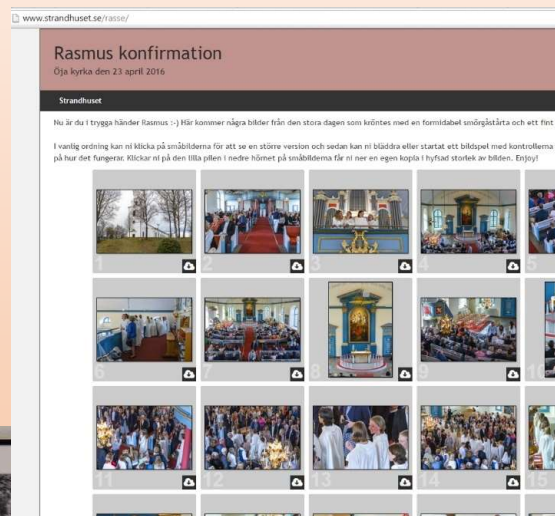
www.strandhuset.se/rasse/

Rasmus konfirmation

Öja kyrka den 23 april 2016

Strandhuset

Nu är du i trygga händer Rasmus :-) Här kommer några bilder från den stora dagen som kröntes med en formidabel smörgåstårta och ett fint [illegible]

I vanlig ordning kan ni klicka på småbilderna för att se en större version och sedan kan ni bläddra eller startat ett bildspel med kontrollerna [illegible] på hur det fungerar. Klickar ni på den lilla pilen i nedre hörnet på småbilderna får ni ner en egen kopia i hyfsad storlek av bilden. Enjoy!

1
2
3
4
5
6
7
8
9
10
11
12
13
14
15